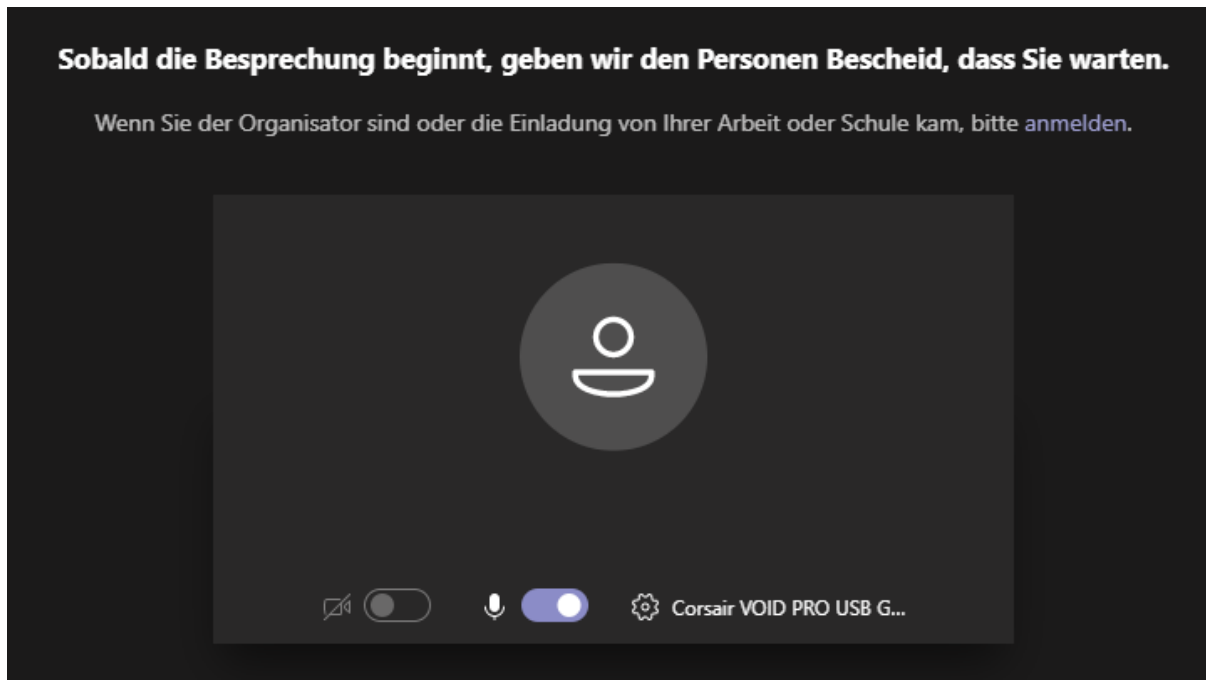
Sobald die Besprechung beginnt, geben wir den Personen Bescheid, dass Sie warten.

Wenn Sie der Organisator sind oder die Einladung von Ihrer Arbeit oder Schule kam, bitte anmelden.

Corsair VOID PRO USB G...